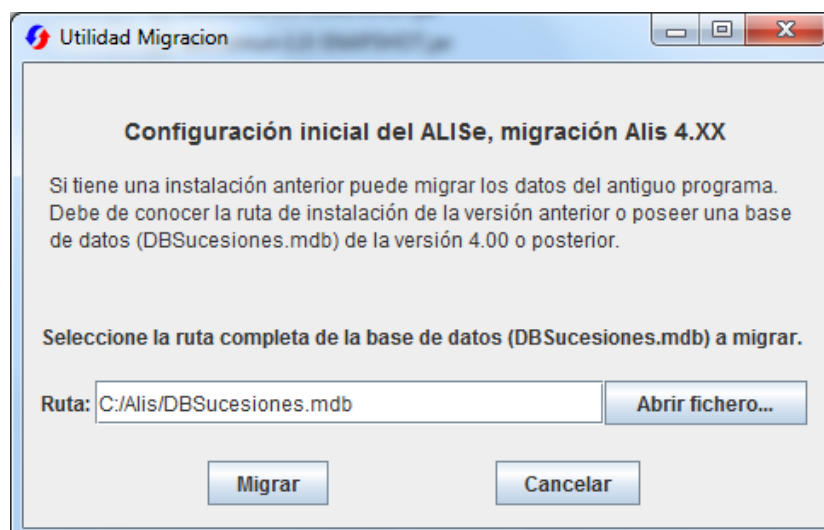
Utilidad Migracion

Configuración inicial del ALISe, migración Alis 4.XX

Si tiene una instalación anterior puede migrar los datos del antiguo programa. Debe de conocer la ruta de instalación de la versión anterior o poseer una base de datos (DBSucesiones.mdb) de la versión 4.00 o posterior.

Seleccione la ruta completa de la base de datos (DBSucesiones.mdb) a migrar.

Ruta: C:/Alis/DBSucesiones.mdb

Abrir fichero...

Migrar

Cancelar